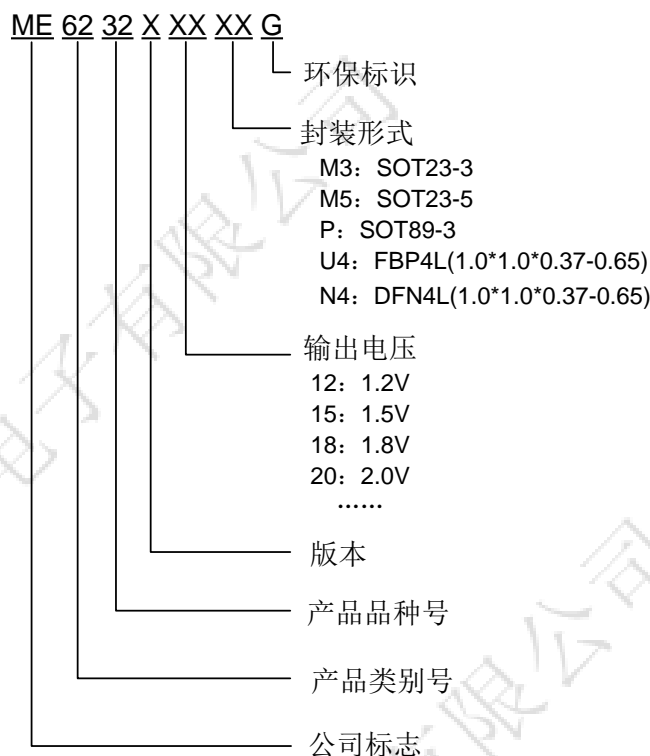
ME 62 32 X XX XX G

环保标识

封装形式
M3：SOT23-3
M5：SOT23-5
P：SOT89-3
U4：FBP4L(1.0*1.0*0.37-0.65)
N4：DFN4L(1.0*1.0*0.37-0.65)

输出电压
12：1.2V
15：1.5V
18：1.8V
20：2.0V
……

版本

产品品种号

产品类别号

公司标志